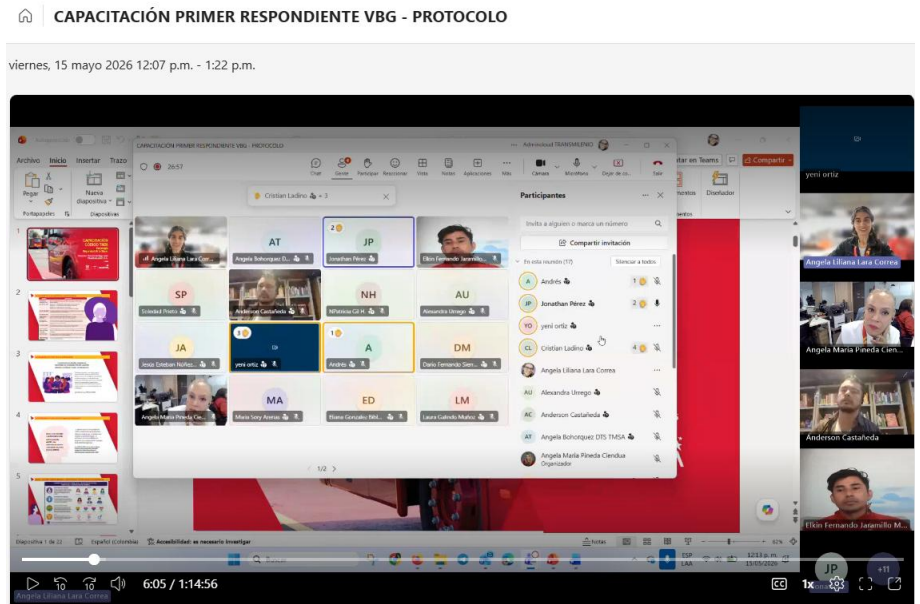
CAPACITACIÓN PRIMER RESPONDIENTE VBG - PROTOCOLO

viernes, 15 mayo 2026 12:07 p.m. - 1:22 p.m.

CAPACITACIÓN PRIMER RESPONDIENTE VBG - PROTOCOLO

26:57

Chat Gente Participar Reaccionar Vista Notas Aplicaciones Más Cámara Micrófono Dejar de co... Salir

Cristian Ladino 3

Archivo Inicio Insertar Trazo

Pegar Nueva diapositiva Portapapeles Diapositivas

Angela Liliana Lara Corr... AT Angela Bohorquez D... 2 JP Jonathan Pérez Elkin Fernando Jaramillo...

SP Soledad Prieto Anderson Castañeda NH Nhilosa Gil H AU Alexandra Urrego

JA Jesús Esteban Núñez... 1 yeni ortiz 1 A Andrés DM Dario Fernando Sierr...

Angela María Pineda Cie... MA María Sory Arenas ED Eliana Gonzalez Bibi... LM Laura Galindo Muñoz

1/2

Participantes

Invita a alguien o marca un número

Compartir invitación

En esta reunión (17) Silenciar a todos

A Andrés 1
JP Jonathan Pérez 2
YO yeni ortiz
CL Cristian Ladino 4
Angela Liliana Lara Correa
AU Alexandra Urrego
AC Anderson Castañeda
AT Angela Bohorquez DTS TMSA
Angela María Pineda Ciendua Organizador

Compartir Diseñador

Diapositiva 1 de 22 Español (Colombia) Accesibilidad: es necesario investigar Notas

ESP LAA 12:13 p.m. 15/05/2026

yeni ortiz

Angela Liliana Lara Correa

Angela Maria Pineda Cien...

Anderson Castañeda

Elkin Fernando Jaramillo M...

6:05 / 1:14:56

1x JP +11

Angela Liliana Lara Correa